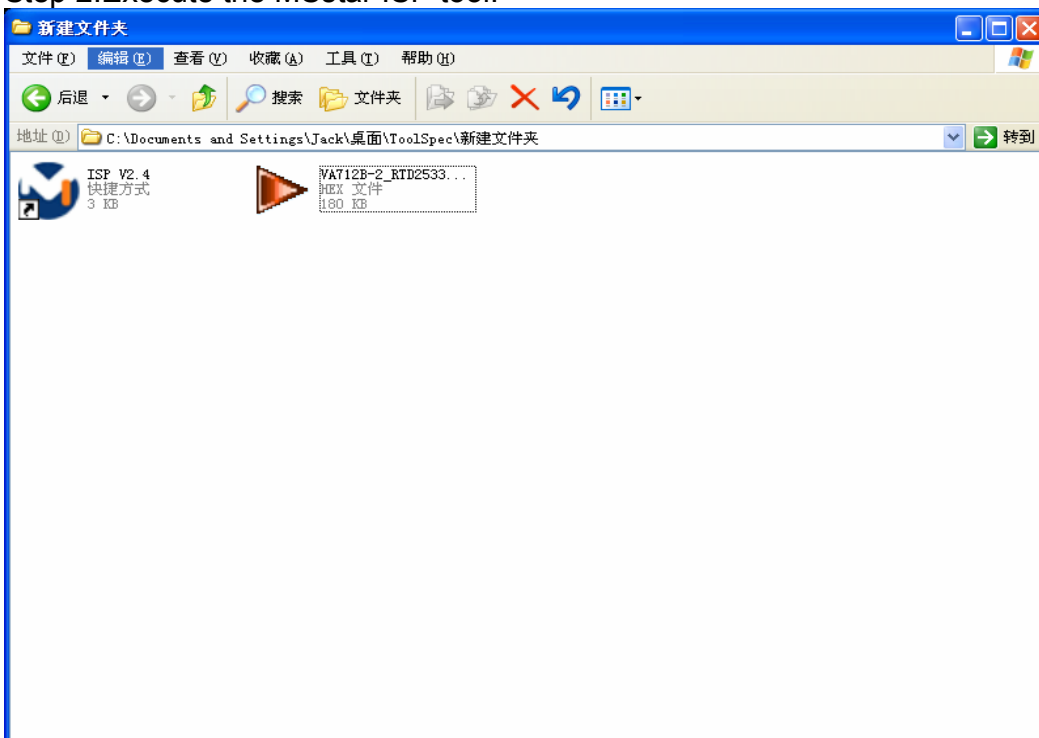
Step 2:Execute the Mstar ISP tool.

新建文件夹

文件(F) 编辑(E) 查看(V) 收藏(A) 工具(T) 帮助(H)

后退 搜索 文件夹

地址(D) C:\Documents and Settings\Jack\桌面\ToolSpec\新建文件夹 转到

ISP V2.4
快捷方式
3 KB

VA712B-2_RTD2533...
HEX 文件
180 KB